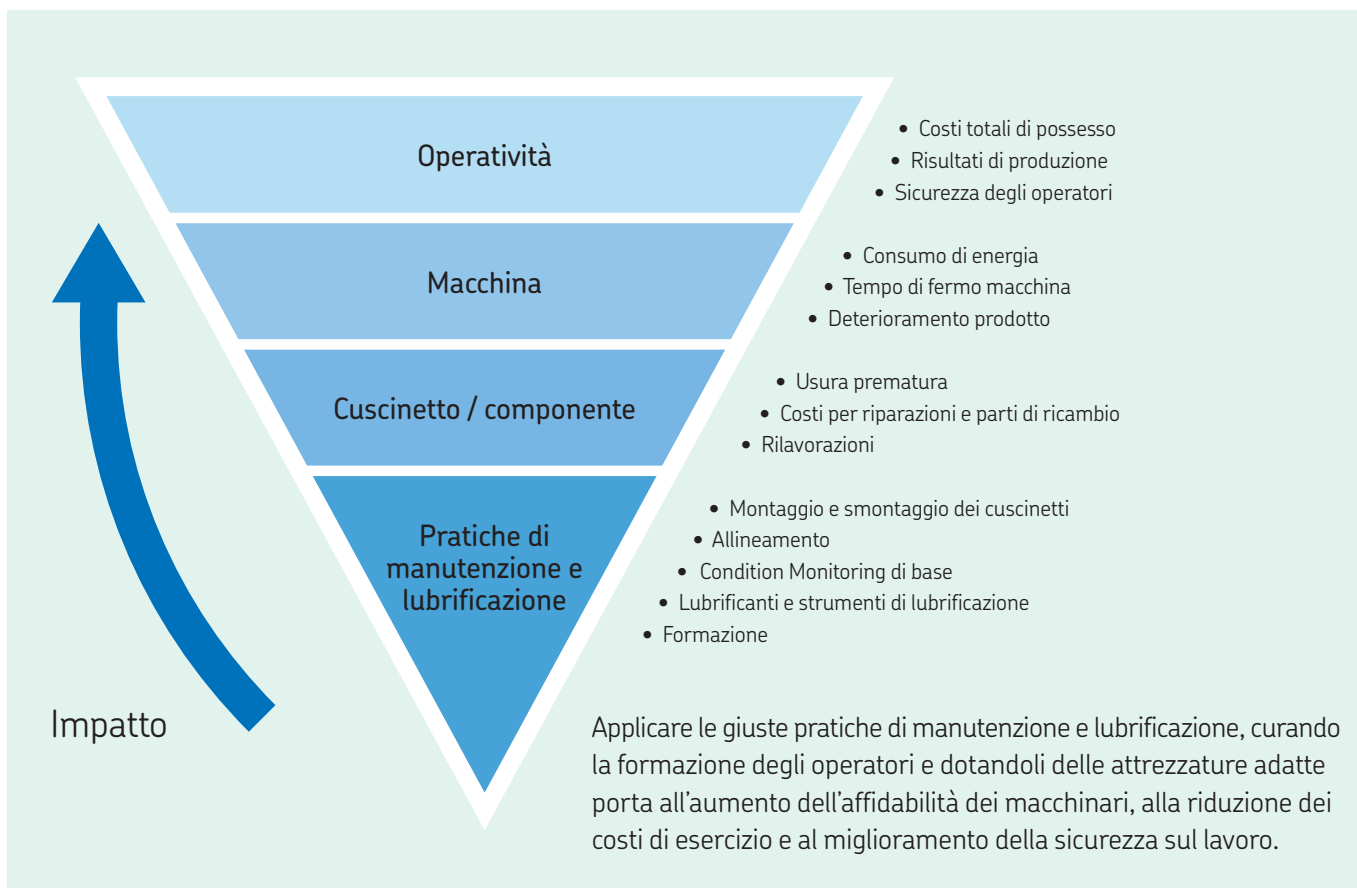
Operatività

- Costi totali di possesso
- Risultati di produzione
- Sicurezza degli operatori

Macchina

- Consumo di energia
- Tempo di fermo macchina
- Deterioramento prodotto

Cuscinetto / componente

- Usura prematura
- Costi per riparazioni e parti di ricambio
- Rilavorazioni

Pratiche di manutenzione e lubrificazione

- Montaggio e smontaggio dei cuscinetti
- Allineamento
- Condition Monitoring di base
- Lubrificanti e strumenti di lubrificazione
- Formazione

Impatto

Applicare le giuste pratiche di manutenzione e lubrificazione, curando la formazione degli operatori e dotandoli delle attrezzature adatte porta all'aumento dell'affidabilità dei macchinari, alla riduzione dei costi di esercizio e al miglioramento della sicurezza sul lavoro.